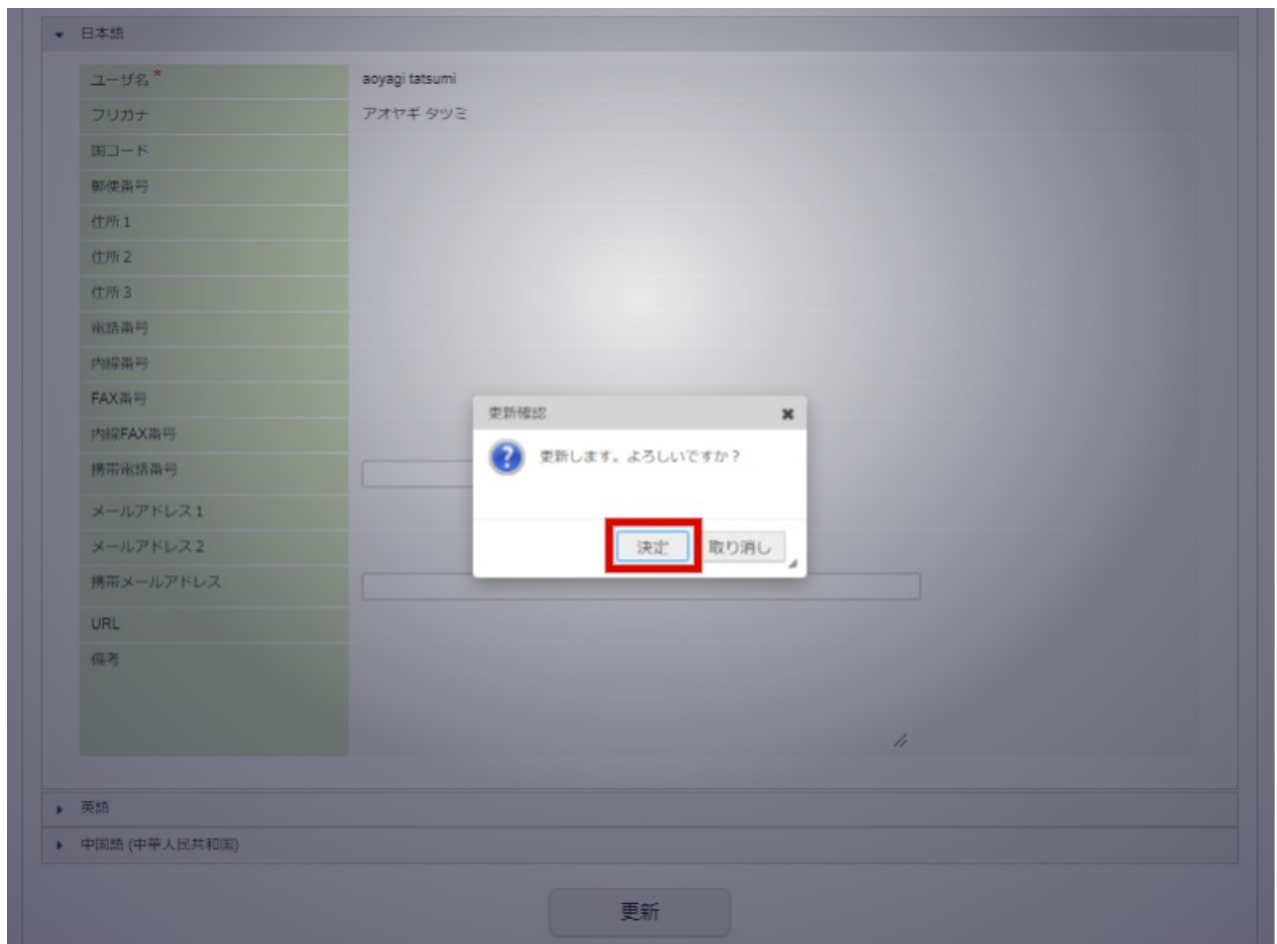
日本語

| ユーザ名* | aoyagi tatsumi |
|---|---|
| フリガナ | アオヤギ タツミ |
| 国コード | |
| 郵便番号 | |
| 住所 1 | |
| 住所 2 | |
| 住所 3 | |
| 電話番号 | |
| 内線番号 | |
| FAX番号 | |
| 内線FAX番号 | |
| 携帯電話番号 | |
| メールアドレス1 | |
| メールアドレス2 | |
| 携帯メールアドレス | |
| URL | |
| 備考 | |

更新確認
更新します。よろしいですか？
決定 取り消し

英語
中国語 (中華人民共和国)

更新